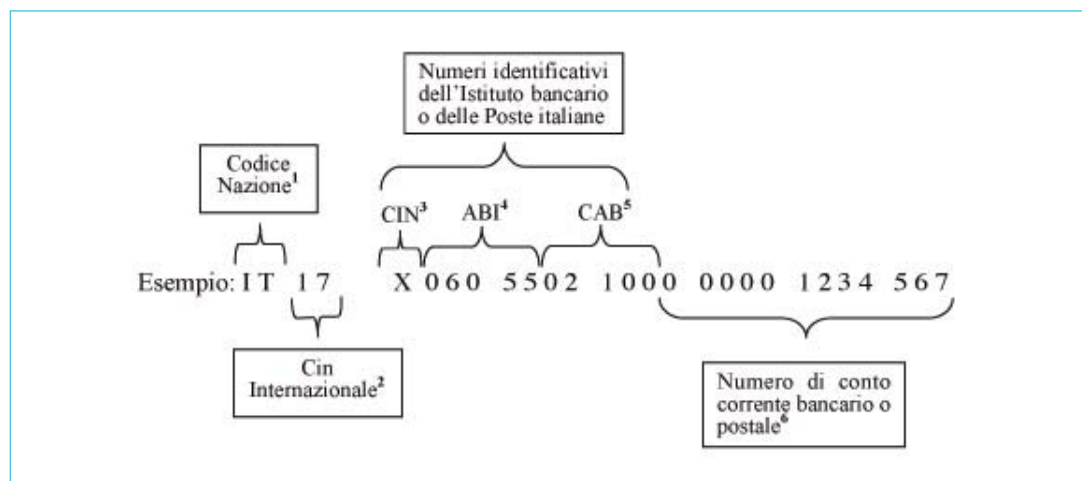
Numeri identificativi dell'Istituto bancario o delle Poste italiane

Codice Nazione$^1$

CIN$^3$

ABI$^4$

CAB$^5$

Esempio: I T 1 7 X 0 6 0 5 5 0 2 1 0 0 0 0 0 0 0 1 2 3 4 5 6 7

Cin Internazionale$^2$

Numero di conto corrente bancario o postale$^6$